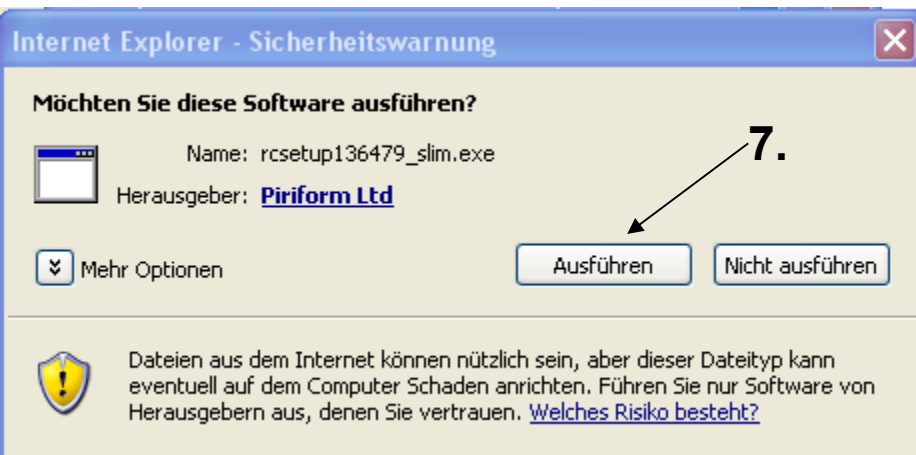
Internet Explorer - Sicherheitswarnung

Möchten Sie diese Software ausführen?

Name: rcsetup136479_slim.exe

Herausgeber: Piriform Ltd

7.

Mehr Optionen

Ausführen

Nicht ausführen

Dateien aus dem Internet können nützlich sein, aber dieser Dateityp kann eventuell auf dem Computer Schaden anrichten. Führen Sie nur Software von Herausgebern aus, denen Sie vertrauen. Welches Risiko besteht?